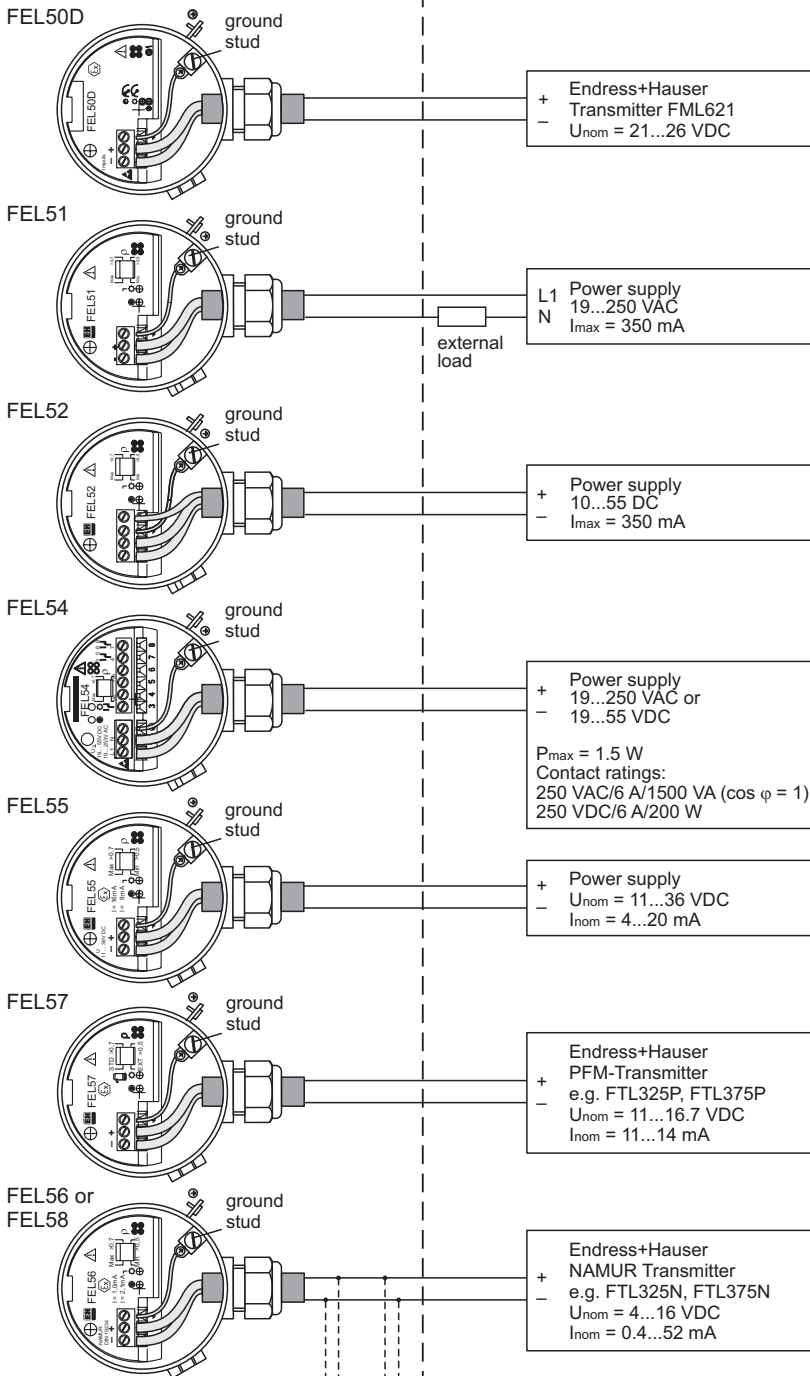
FEL50D

ground stud

FEL50D

+

–

Endress+Hauser
Transmitter FML621
$U_{nom}$ = 21...26 VDC

FEL51

ground stud

FEL51

L1
N

Power supply
19...250 VAC
$I_{max}$ = 350 mA

external load

FEL52

ground stud

FEL52

+

–

Power supply
10...55 DC
$I_{max}$ = 350 mA

FEL54

ground stud

FEL54

+

–

Power supply
19...250 VAC or
19...55 VDC

$P_{max}$ = 1.5 W
Contact ratings:
250 VAC/6 A/1500 VA (cos $\varphi$ = 1)
250 VDC/6 A/200 W

FEL55

ground stud

FEL55

+

–

Power supply
$U_{nom}$ = 11...36 VDC
$I_{nom}$ = 4...20 mA

FEL57

ground stud

FEL57

+

–

Endress+Hauser
PFM-Transmitter
e.g. FTL325P, FTL375P
$U_{nom}$ = 11...16.7 VDC
$I_{nom}$ = 11...14 mA

FEL56 or
FEL58

ground stud

FEL56

+

–

Endress+Hauser
NAMUR Transmitter
e.g. FTL325N, FTL375N
$U_{nom}$ = 4...16 VDC
$I_{nom}$ = 0.4...52 mA